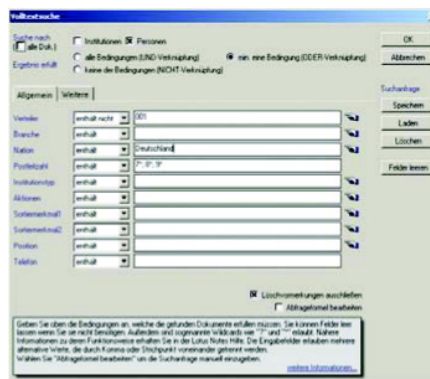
Volltextsuche

Suche nach
[ ] alle Dok.

[ ] Institutionen [x] Personen

Ergebnis erfüllt
alle Bedingungen (UND-Verknüpfung)
min. eine Bedingung (ODER-Verknüpfung)
keine der Bedingungen (NICHT-Verknüpfung)

OK
Abbrechen

Allgemein | Weitere

| | | |
|---|---|---|
| Verteiler | enthält nicht | 001 |
| Branche | enthält | |
| Nation | enthält | Deutschland |
| Postleitzahl | enthält | 7*; 8*; 9* |
| Institutionstyp | enthält | |
| Aktionen | enthält | |
| Sortiermerkmal1 | enthält | |
| Sortiermerkmal2 | enthält | |
| Position | enthält | |
| Telefon | enthält | |

Suchanfrage
Speichern
Laden
Löschen

Felder leeren

[x] Löschvormerkungen ausschließen
[ ] Abfrageformel bearbeiten

Geben Sie oben die Bedingungen an, welche die gefunden Dokumente erfüllen müssen. Sie können Felder leer lassen wenn Sie sie nicht benötigen. Außerdem sind sogenannte Wildcards wie "?" und "*" erlaubt. Nähere Informationen zu deren Funktionsweise erhalten Sie in der Lotus Notes Hilfe. Die Eingabefelder erlauben mehrere alternative Werte, die durch Komma oder Strichpunkt voneinander getrennt werden. Wählen Sie "Abfrageformel bearbeiten" um die Suchanfrage manuell einzugeben.

weitere Informationen...